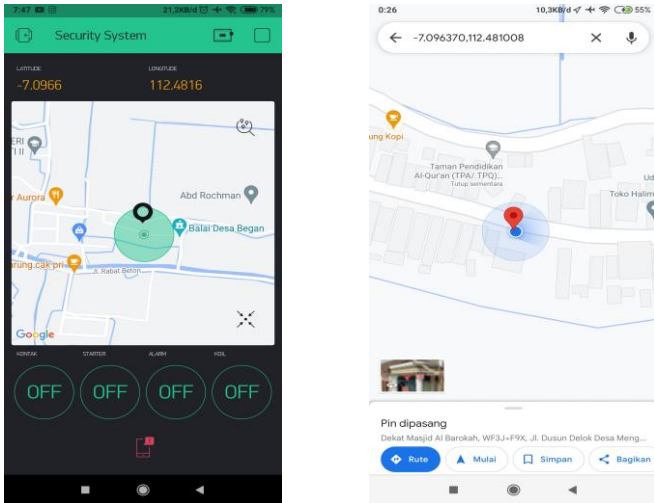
7:47 21,2KB/d 79%

Security System

LATITUDE
-7.0966

LONGITUDE
112.4816

ERI
I II

Aurora

Abd Rochman

Balai Desa Began

rung cak pri

Rabat Beton

Google

KONTAK
OFF

STARTER
OFF

ALARM
OFF

KOIL
OFF

0:26 10,3KB/d 55%

-7.096370,112.481008

ung Kopi

Taman Pendidikan Al-Qur'an (TPA/ TPQ)...
Tutup sementara

Toko Halim

Ud

Pin dipasang
Dekat Masjid Al Barokah, WF3J+F9X, Jl. Dusun Delok Desa Meng...

Rute
Mulai
Simpan
Bagikan